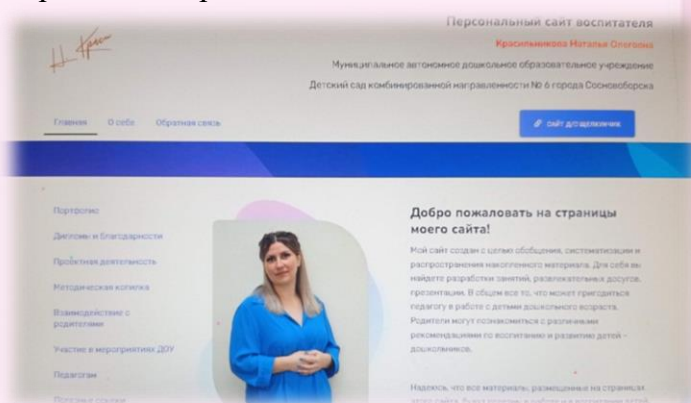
Персональный сайт воспитателя

Красильникова Наталья Олеговна

Муниципальное автономное дошкольное образовательное учреждение

Детский сад комбинированной направленности № 6 города Сосновоборска

Главная О себе Обратная связь

сайт д/садика

Портфолио

Дипломы и благодарности

Проектная деятельность

Методическая копилка

Взаимодействие с родителями

Участие в мероприятиях ДОУ

Педагогам

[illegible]

Добро пожаловать на страницы моего сайта!

Мой сайт создан с целью обобщения, систематизации и распространения накопленного материала. Для себя вы найдете разработки занятий, развлекательных досугов, презентации. В общем все то, что может пригодиться педагогу в работе с детьми дошкольного возраста. Родители могут познакомиться с различными рекомендациями по воспитанию и развитию детей – дошкольников.

Надеюсь, что все материалы, размещенные на страницах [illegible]